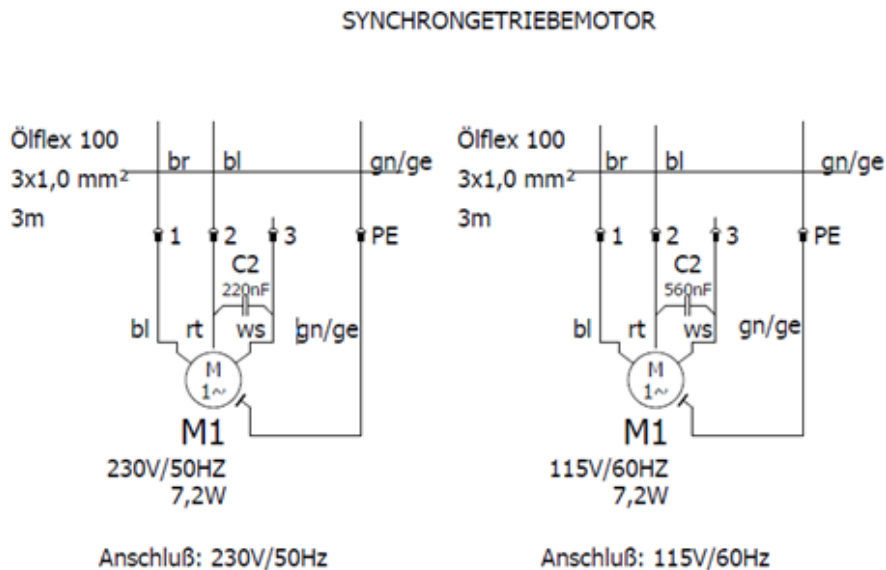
SYNCHRONGETRIEBEMOTOR

Ölflex 100
3x1,0 mm²
3m

br bl gn/ge

1 2 3 PE

C2
220nF

bl rt ws gn/ge

M
1~

M1
230V/50HZ
7,2W

Anschluß: 230V/50Hz

Ölflex 100
3x1,0 mm²
3m

br bl gn/ge

1 2 3 PE

C2
560nF

bl rt ws gn/ge

M
1~

M1
115V/60HZ
7,2W

Anschluß: 115V/60Hz